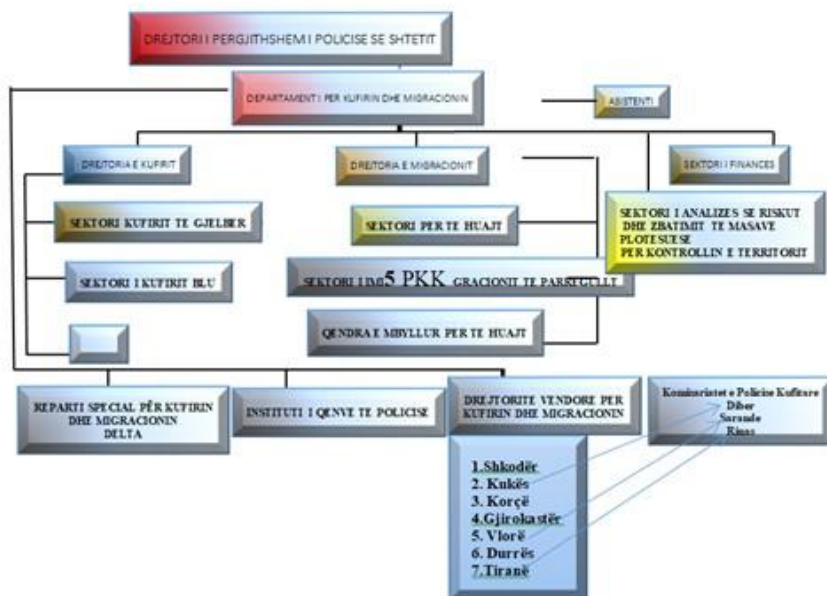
DREJTORI I PERGJITHSHEM I POLICISE SE SHTETIT

DEPARTAMENTI PER KUFIRIN DHE MIGRACIONIN

ASISTENTI

DREJTORIA E KUFIRIT

DREJTORIA E MIGRACIONIT

SEKTORI I FINANCES

SEKTORI KUFIRIT TE GJELBER

SEKTORI PER TE HUAJT

SEKTORI I ANALIZES SE RISKUT DHE ZBATIMIT TE MASAVE PLOTESUESE PER KONTROLLIN E TERRITORIT

SEKTORI I KUFIRIT BLU

SEKTORI I MI5 PKK GRACIONIT TE PARREGULLT

QENDRA E MBYLLUR PER TE HUAJT

REPARTI SPECIAL PËR KUFIRIN DHE MIGRACIONIN DELTA

INSTITUTI I QENVE TE POLICISE

DREJTORITE VENDORE PER KUFIRIN DHE MIGRACIONIN

Komisariatet e Policise Kufitare
Diber
Sarande
Rinas

1.Shkodër
2. Kukës
3. Korçë
4.Gjirokastër
5. Vlorë
6. Durrës
7.Tiranë